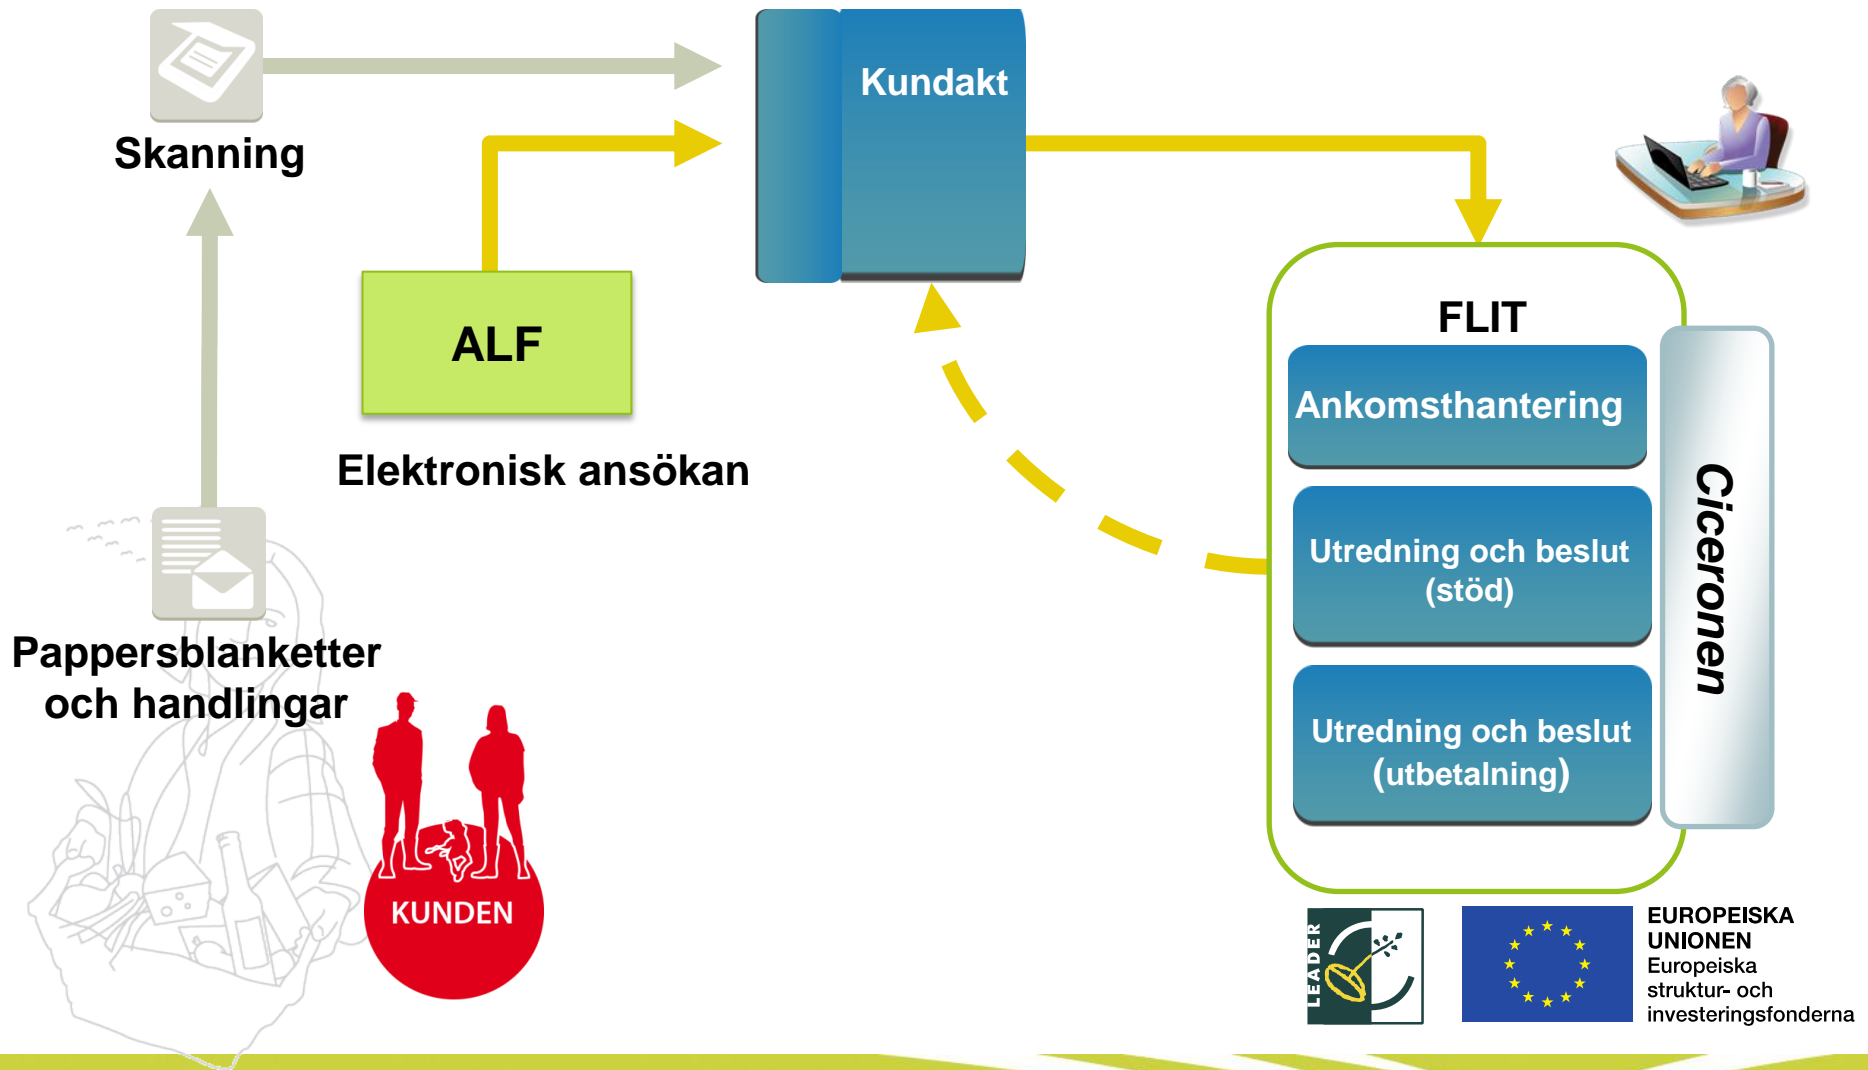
Skanning

Kundakt

ALF

Elektronisk ansökan

FLIT

Ankomsthantering

Utredning och beslut (stöd)

Utredning och beslut (utbetalning)

Ciceronen

Pappersblanketter och handlingar

KUNDEN

LEADER

EUROPEISKA UNIONEN
Europeiska struktur- och investeringsfonderna